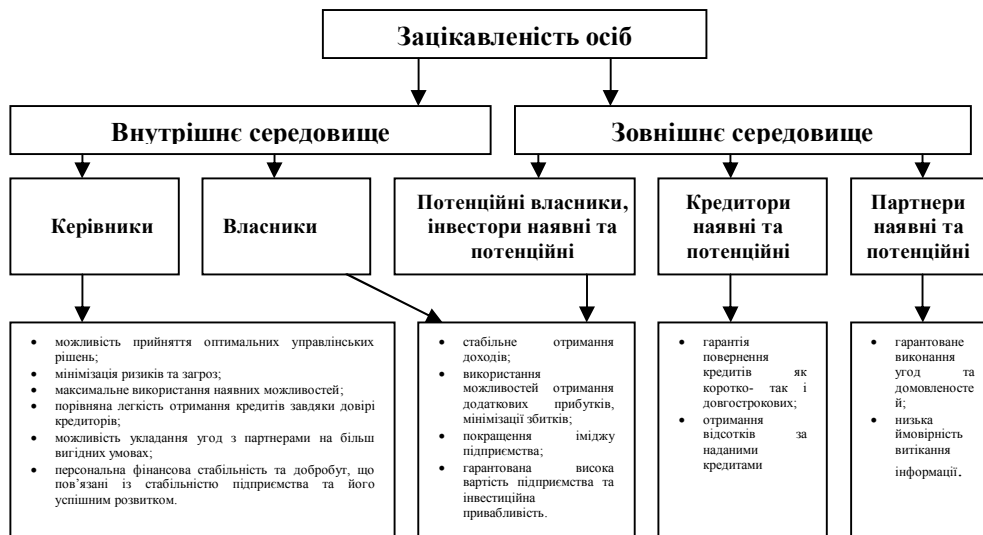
Зацікавленість осіб

Внутрішнє середовище

Зовнішнє середовище

Керівники

Власники

Потенційні власники, інвестори наявні та потенційні

Кредитори наявні та потенційні

Партнери наявні та потенційні

- можливість прийняття оптимальних управлінських рішень;
- мінімізація ризиків та загроз;
- максимальне використання наявних можливостей;
- порівняна легкість отримання кредитів завдяки довірі кредиторів;
- можливість укладання угод з партнерами на більш вигідних умовах;
- персональна фінансова стабільність та добробут, що пов'язані із стабільністю підприємства та його успішним розвитком.

- стабільне отримання доходів;
- використання можливостей отримання додаткових прибутків, мінімізації збитків;
- покращення іміджу підприємства;
- гарантована висока вартість підприємства та інвестиційна привабливість.

- гарантія повернення кредитів як коротко- так і довгострокових;
- отримання відсотків за наданими кредитами

- гарантоване виконання угод та домовленостей;
- низька ймовірність витікання інформації.